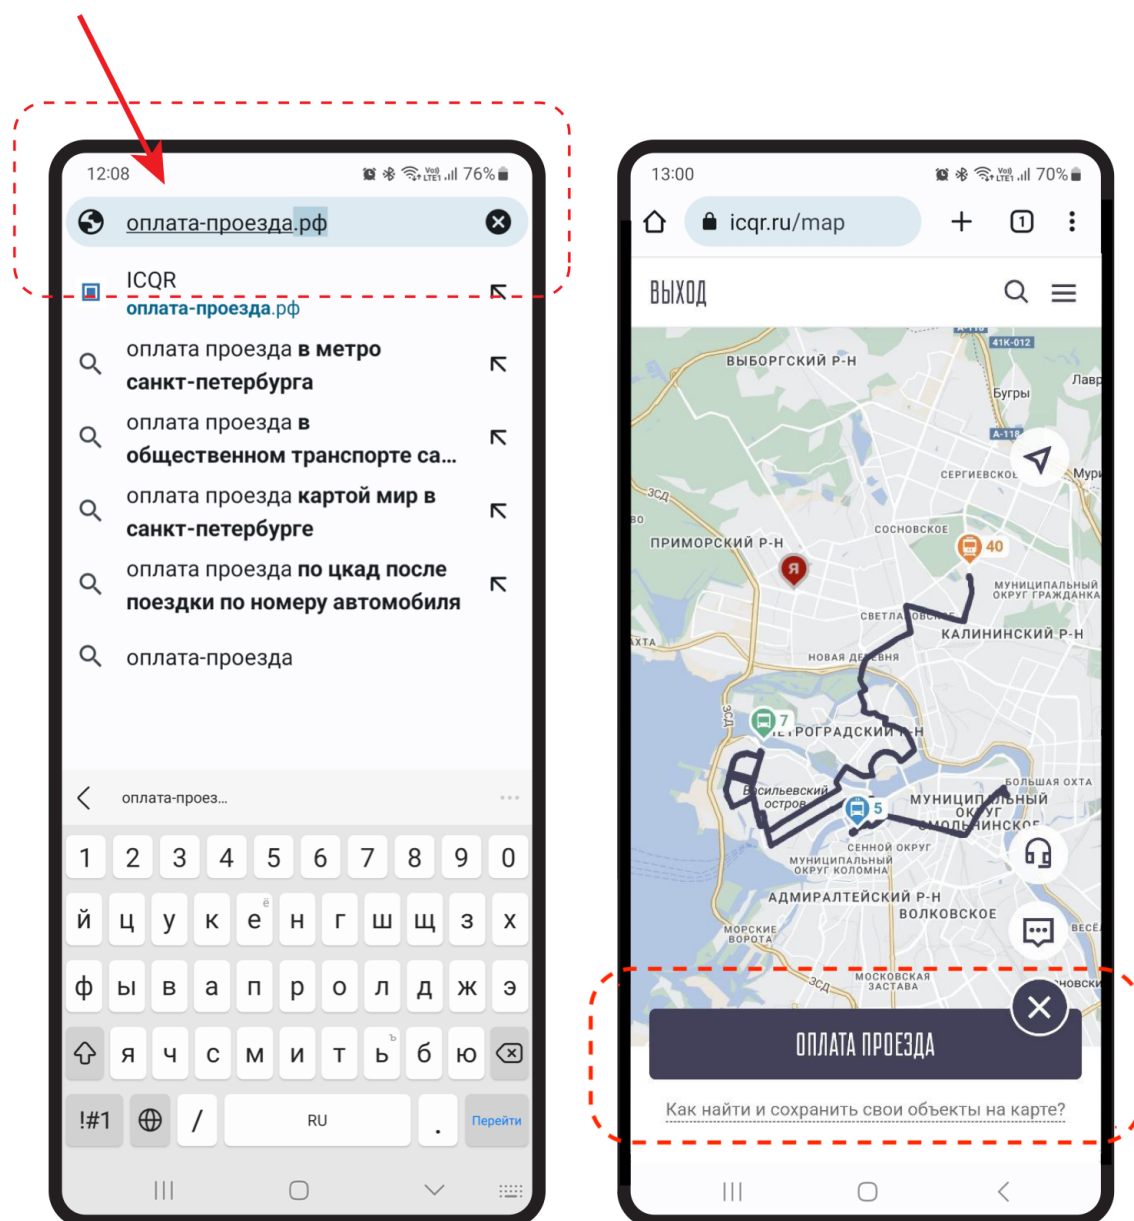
12:08 76%

оплата-проезда.рф

ICQR
оплата-проезда.рф

оплата проезда в метро санкт-петербурга

оплата проезда в общественном транспорте са...

оплата проезда картой мир в санкт-петербурге

оплата проезда по цкад после поездки по номеру автомобиля

оплата-проезда

оплата-проез...

1 2 3 4 5 6 7 8 9 0
й ц у к е н г ш щ з х
ф ы в а п р о л д ж э
я ч с м и т ь б ю
!#1 / RU . Перейти

13:00 70%

icqr.ru/map

1

ВЫХОД

41К-012
ВЫБОРГСКИЙ Р-Н
Бугры
Лавр
А-118
СЕРГИЕВСКОЕ
Мур
ЗСД
СОСНОВСКОЕ
ПРИМОРСКИЙ Р-Н
Я
40
МУНИЦИПАЛЬНЫЙ ОКРУГ ГРАЖДАНКА
СВЕТЛАНОВСКОЕ
КАЛИНИНСКИЙ Р-Н
НОВАЯ ДЕРЕВНЯ
ЗСД
7
ПЕТРОГРАДСКИЙ Р-Н
Васильевский остров
БОЛЬШАЯ ОХТА
5
МУНИЦИПАЛЬНЫЙ ОКРУГ СМОЛЬНИНСКОЕ
СЕННОЙ ОКРУГ
МУНИЦИПАЛЬНЫЙ ОКРУГ КОЛОМНА
АДМИРАЛТЕЙСКИЙ Р-Н
ВОЛКОВСКОЕ
МОРСКИЕ ВОРОТА
ВЕСЁ
ЗСД
МОСКОВСКАЯ ЗАСТАВА

ОПЛАТА ПРОЕЗДА

Как найти и сохранить свои объекты на карте?